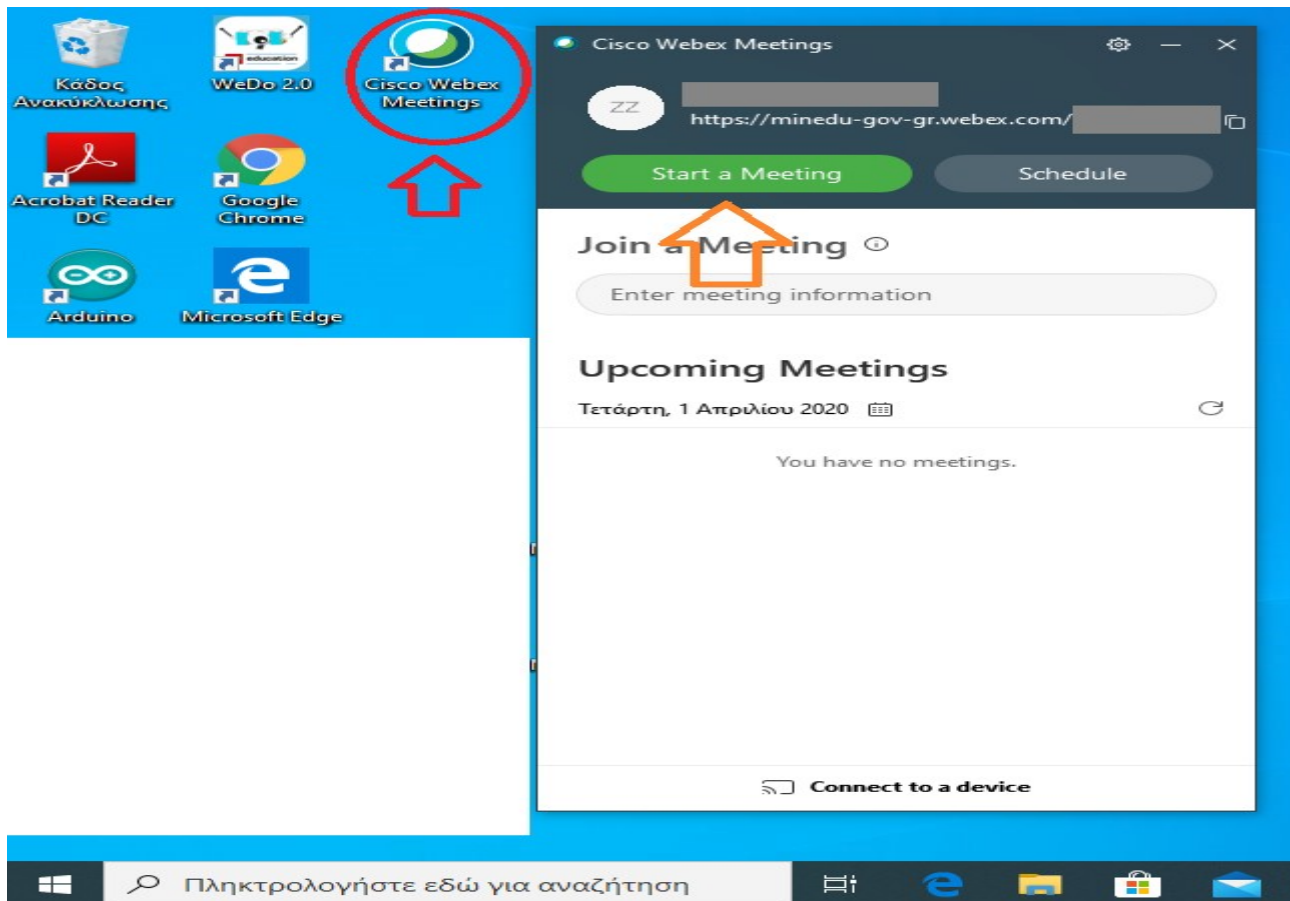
Κάδος Ανακύκλωσης

education

WeDo 2.0

Cisco Webex Meetings

Acrobat Reader DC

Google Chrome

Arduino

Microsoft Edge

Cisco Webex Meetings

ZZ

https://minedu-gov-gr.webex.com/

Start a Meeting

Schedule

Join a Meeting

Enter meeting information

Upcoming Meetings

Τετάρτη, 1 Απριλίου 2020

You have no meetings.

Connect to a device

Πληκτρολογήστε εδώ για αναζήτηση